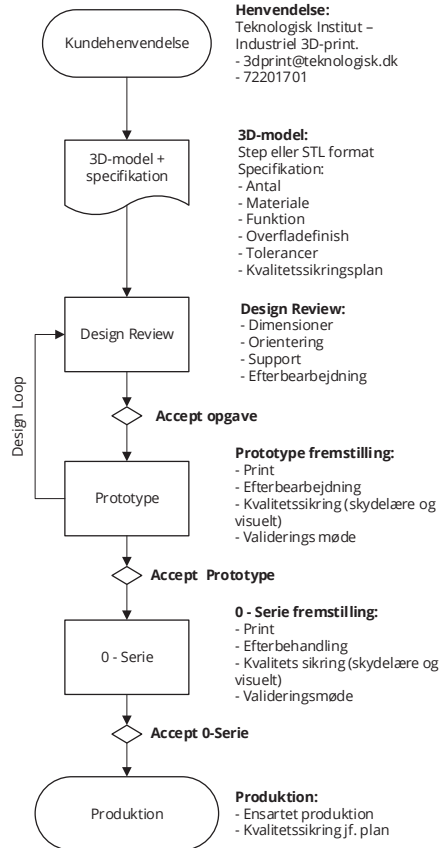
Kundehenvendelse

Henvendelse:
Teknologisk Institut – Industriel 3D-print.
- 3dprint@teknologisk.dk
- 72201701

3D-model + specifikation

3D-model:
Step eller STL format
Specifikation:
- Antal
- Materiale
- Funktion
- Overfladefinish
- Tolerancer
- Kvalitetssikringsplan

Design Review

Design Review:
- Dimensioner
- Orientering
- Support
- Efterbearbejdning

Design Loop

Accept opgave

Prototype

Prototype fremstilling:
- Print
- Efterbearbejdning
- Kvalitetssikring (skydelære og visuelt)
- Validerings møde

Accept Prototype

0 - Serie

0 - Serie fremstilling:
- Print
- Efterbehandling
- Kvalitets sikring (skydelære og visuelt)
- Valideringsmøde

Accept 0-Serie

Produktion

Produktion:
- Ensartet produktion
- Kvalitetssikring jf. plan